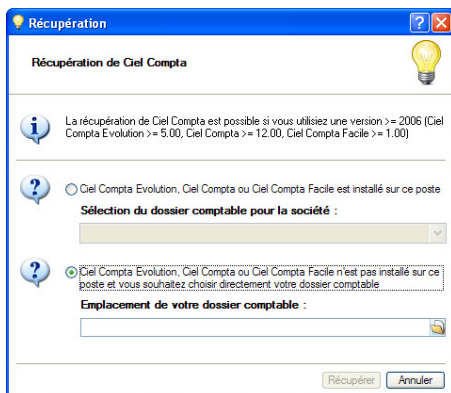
Récupération

Récupération de Ciel Compta

La récupération de Ciel Compta est possible si vous utilisiez une version >= 2006 (Ciel Compta Evolution >= 5.00, Ciel Compta >= 12.00, Ciel Compta Facile >= 1.00)

Ciel Compta Evolution, Ciel Compta ou Ciel Compta Facile est installé sur ce poste

Sélection du dossier comptable pour la société :

Ciel Compta Evolution, Ciel Compta ou Ciel Compta Facile n'est pas installé sur ce poste et vous souhaitez choisir directement votre dossier comptable

Emplacement de votre dossier comptable :

Récupérer Annuler